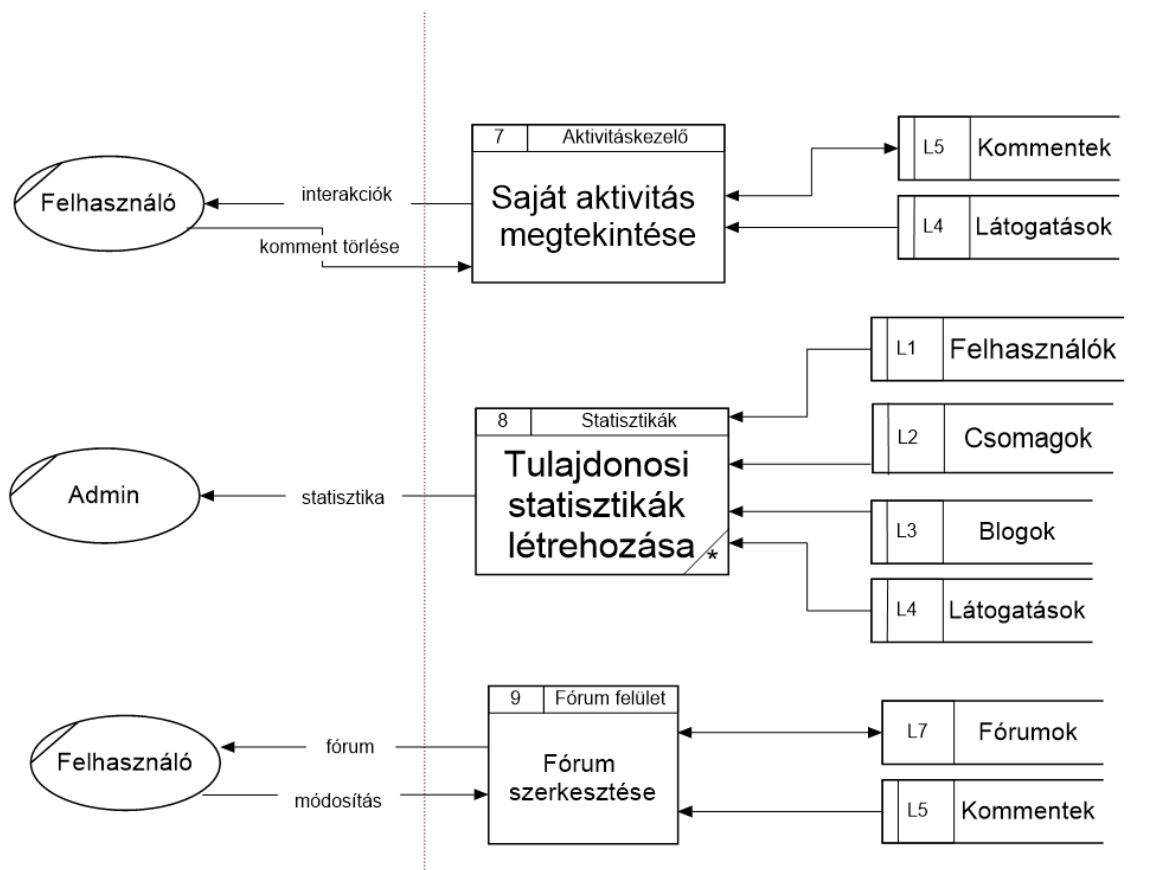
Felhasználó

interakciók

komment törlése

7 Aktivitáskezelő

Saját aktivitás megtekintése

L5 Kommentek

L4 Látogatások

L1 Felhasználók

L2 Csomagok

8 Statisztikák

Tulajdonosi statisztikák létrehozása

*

Admin

statisztika

L3 Blogok

L4 Látogatások

9 Fórum felület

Fórum szerkesztése

Felhasználó

fórum

módosítás

L7 Fórumok

L5 Kommentek